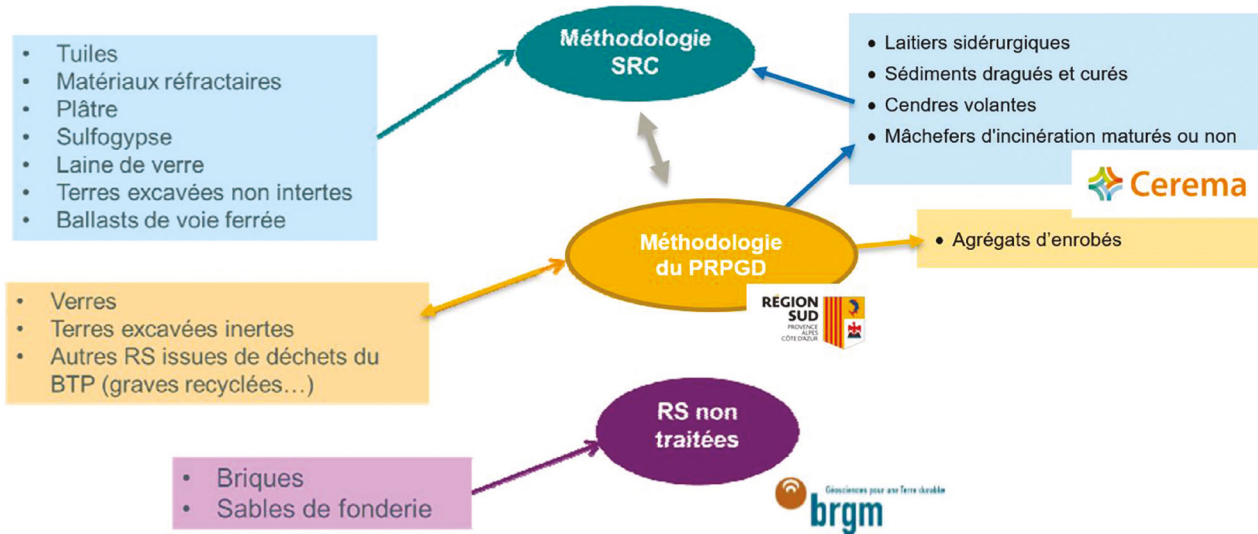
- Tuiles
- Matériaux réfractaires
- Plâtre
- Sulfogypse
- Laine de verre
- Terres excavées non intertes
- Ballasts de voie ferrée

Méthodologie SRC

- Laitiers sidérurgiques
- Sédiments dragués et curés
- Cendres volantes
- Mâchefers d'incinération maturés ou non

Cerema

Méthodologie du PRPGD

- Agrégats d'enrobés

REGION SUD PROVENCE ALPES CÔTE D'AZUR

- Verres
- Terres excavées inertes
- Autres RS issues de déchets du BTP (graves recyclées…)

RS non traitées

- Briques
- Sables de fonderie

Géosciences pour une Terre durable
brgm